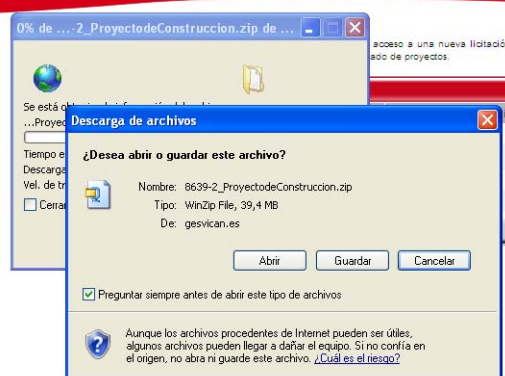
0% de ...-2_ProyectodeConstruccion.zip de ...

acceso a una nueva licitació
ado de proyectos.

Se está ob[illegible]
...Proyec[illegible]

Tiempo e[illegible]
Descarga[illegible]
Vel. de tr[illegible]

Cerra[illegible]

Descarga de archivos

¿Desea abrir o guardar este archivo?

Nombre: 8639-2_ProyectodeConstruccion.zip
Tipo: WinZip File, 39,4 MB
De: gesvican.es

Abrir
Guardar
Cancelar

Preguntar siempre antes de abrir este tipo de archivos

Aunque los archivos procedentes de Internet pueden ser útiles, algunos archivos pueden llegar a dañar el equipo. Si no confía en el origen, no abra ni guarde este archivo. ¿Cuál es el riesgo?